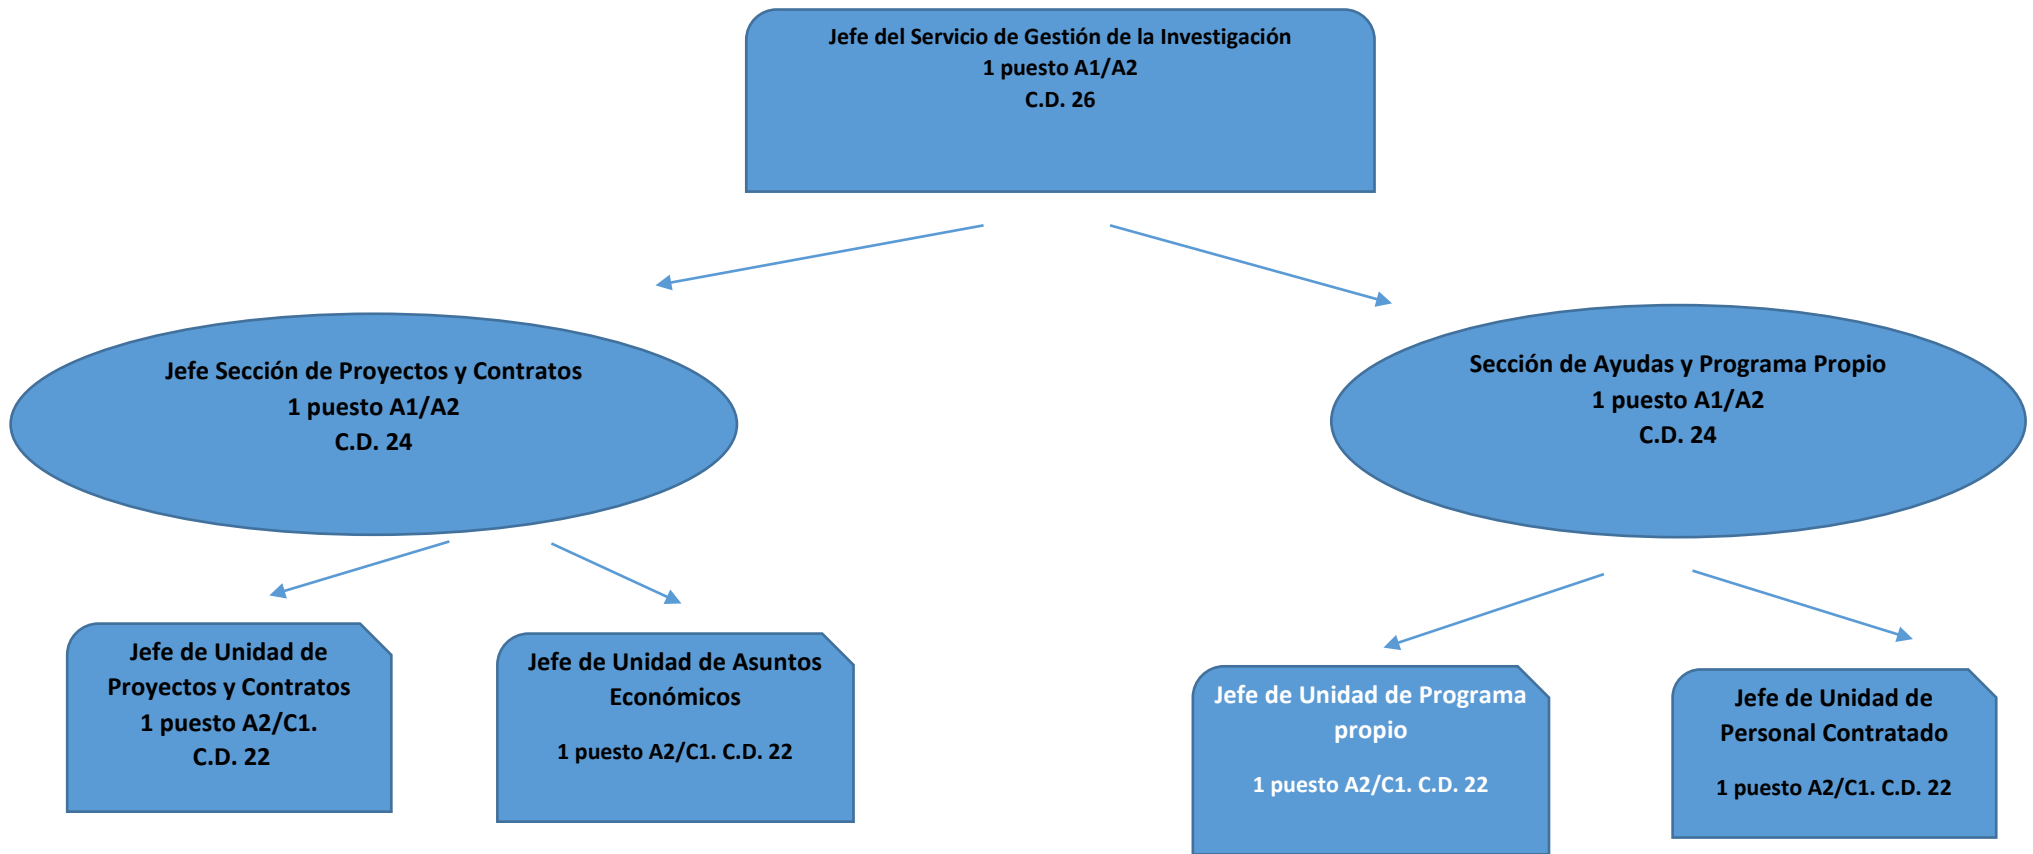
Jefe del Servicio de Gestión de la Investigación
1 puesto A1/A2
C.D. 26

Jefe Sección de Proyectos y Contratos
1 puesto A1/A2
C.D. 24

Sección de Ayudas y Programa Propio
1 puesto A1/A2
C.D. 24

Jefe de Unidad de Proyectos y Contratos
1 puesto A2/C1.
C.D. 22

Jefe de Unidad de Asuntos Económicos

1 puesto A2/C1. C.D. 22

Jefe de Unidad de Programa propio

1 puesto A2/C1. C.D. 22

Jefe de Unidad de Personal Contratado

1 puesto A2/C1. C.D. 22